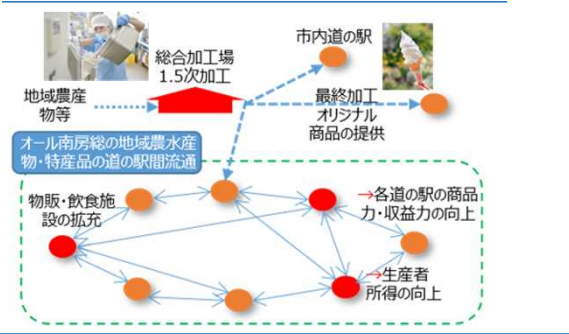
総合加工場
1.5次加工

市内道の駅

地域農産物等

最終加工
オリジナル
商品の提供

オール南房総の地域農水産物・特産品の道の駅間流通

物販・飲食施設の拡充

→各道の駅の商品力・収益力の向上

→生産者所得の向上